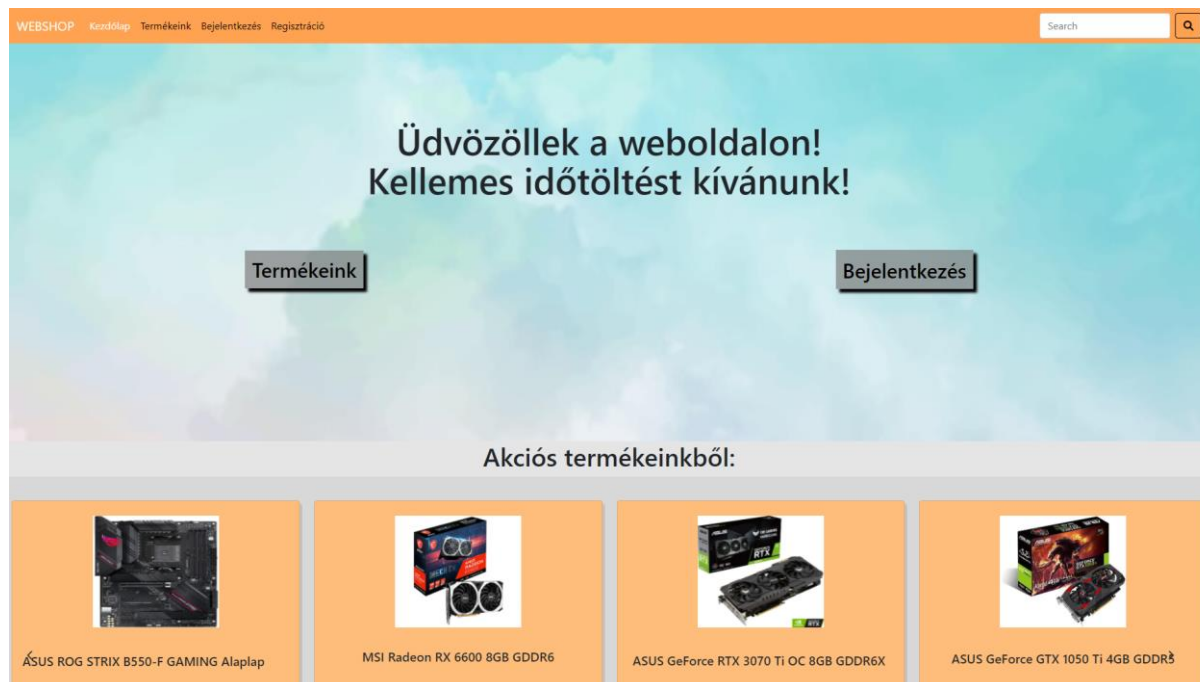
WEBSHOP Kezdőlap Termékeink Bejelentkezés Regisztráció

Search

Üdvözöllek a weboldalon!
Kellemes időtöltést kívánunk!

Termékeink

Bejelentkezés

Akciós termékeinkből:

ASUS ROG STRIX B550-F GAMING Alaplap

MSI Radeon RX 6600 8GB GDDR6

ASUS GeForce RTX 3070 Ti OC 8GB GDDR6X

ASUS GeForce GTX 1050 Ti 4GB GDDR5